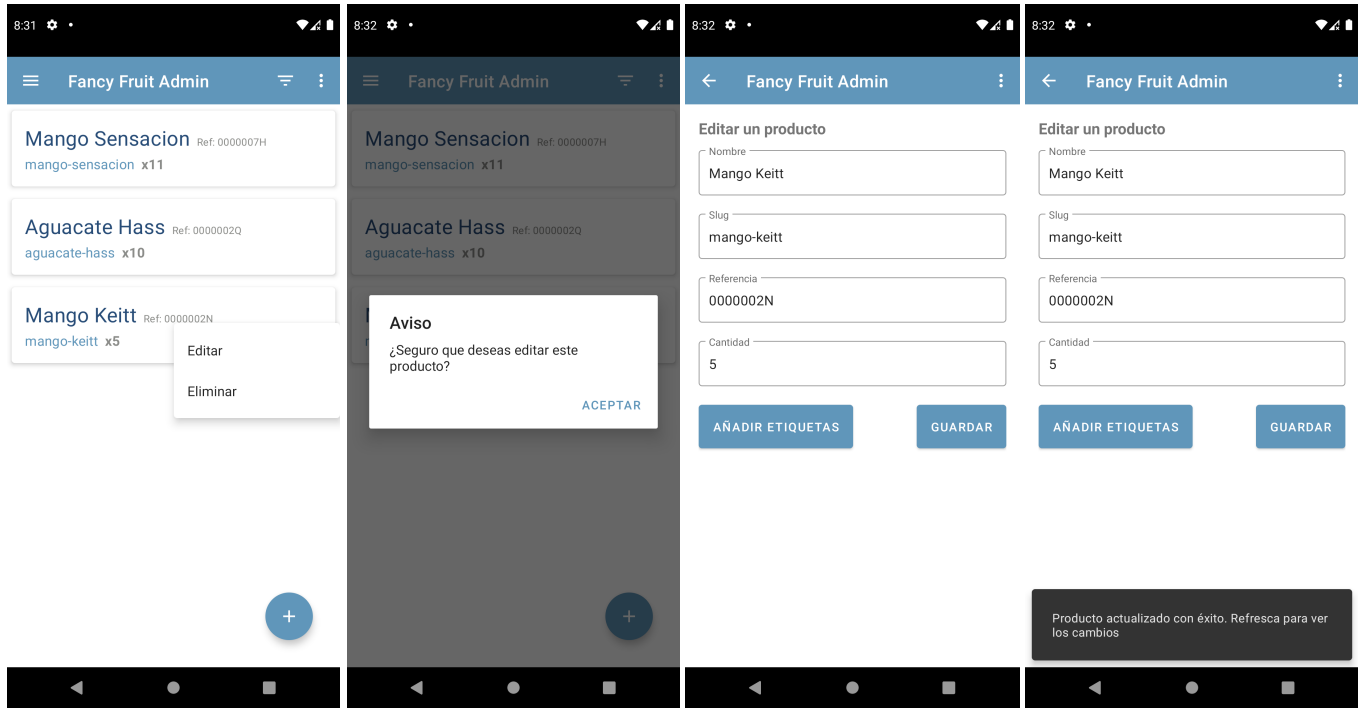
8:31

Fancy Fruit Admin

Mango Sensacion Ref: 0000007H
mango-sensacion x11

Aguacate Hass Ref: 0000002Q
aguacate-hass x10

Mango Keitt Ref: 0000002N
mango-keitt x5

Editar

Eliminar

+

8:32

Fancy Fruit Admin

Mango Sensacion Ref: 0000007H
mango-sensacion x11

Aguacate Hass Ref: 0000002Q
aguacate-hass x10

Aviso

¿Seguro que deseas editar este producto?

ACEPTAR

+

8:32

Fancy Fruit Admin

Editar un producto

Nombre
Mango Keitt

Slug
mango-keitt

Referencia
0000002N

Cantidad
5

AÑADIR ETIQUETAS

GUARDAR

8:32

Fancy Fruit Admin

Editar un producto

Nombre
Mango Keitt

Slug
mango-keitt

Referencia
0000002N

Cantidad
5

AÑADIR ETIQUETAS

GUARDAR

Producto actualizado con éxito. Refresca para ver los cambios